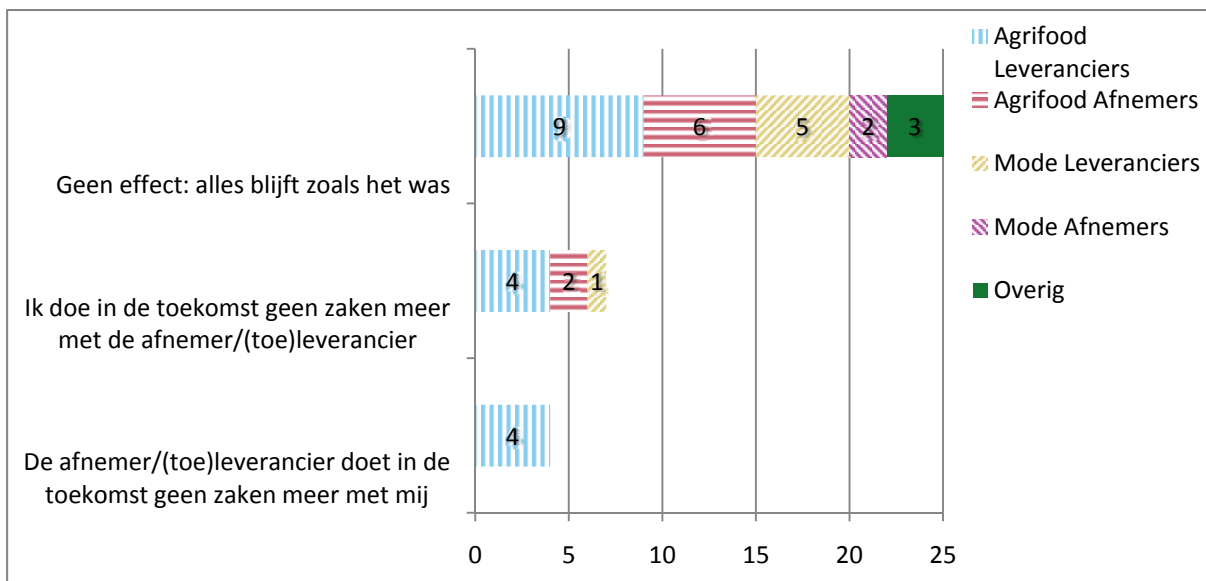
Geen effect: alles blijft zoals het was

Ik doe in de toekomst geen zaken meer met de afnemer/(toe)leverancier

De afnemer/(toe)leverancier doet in de toekomst geen zaken meer met mij

9 6 5 2 3

4 2 1

4

0 5 10 15 20 25

Agrifood Leveranciers
Agrifood Afnemers
Mode Leveranciers
Mode Afnemers
Overig